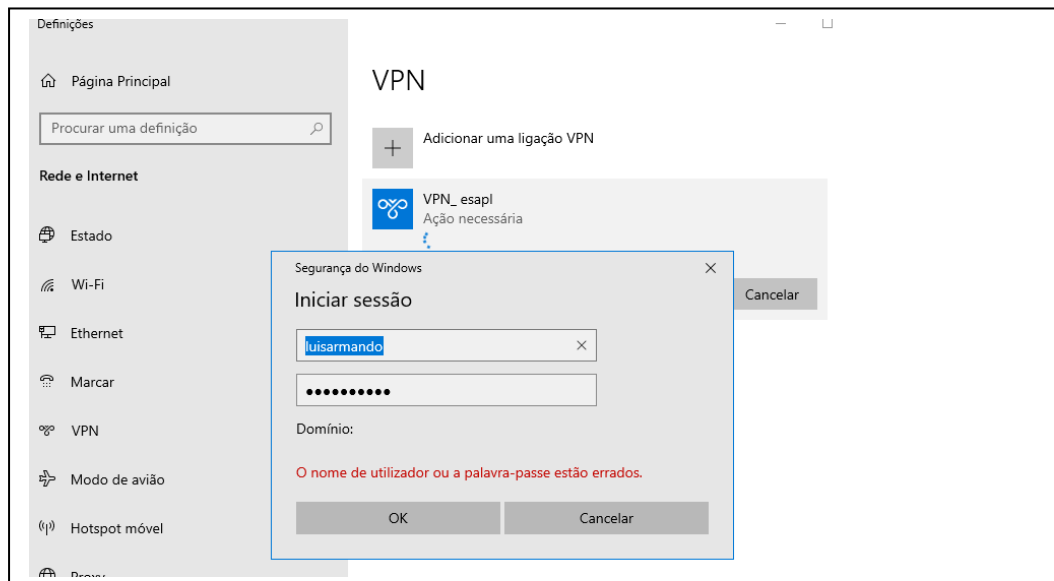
Definições

Página Principal

Procurar uma definição

Rede e Internet

Estado

Wi-Fi

Ethernet

Marcar

VPN

Modo de avião

Hotspot móvel

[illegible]

VPN

Adicionar uma ligação VPN

VPN_ esapl
Ação necessária

Cancelar

Segurança do Windows

Iniciar sessão

luisarmando

••••••••••

Domínio:

O nome de utilizador ou a palavra-passe estão errados.

OK

Cancelar